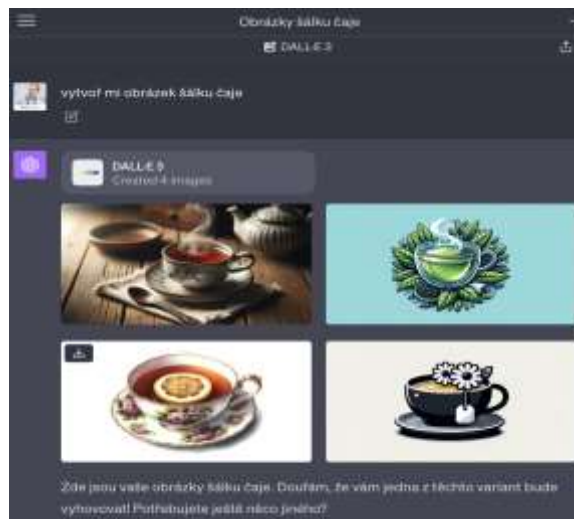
Obrázky šálku čaje

DALL·E 3

vytvoř mi obrázek šálku čaje

DALL·E 3
Created 4 images

Zde jsou vaše obrázky šálku čaje. Doufám, že vám jedna z těchto variant bude vyhovovat! Potřebujete ještě něco jiného?